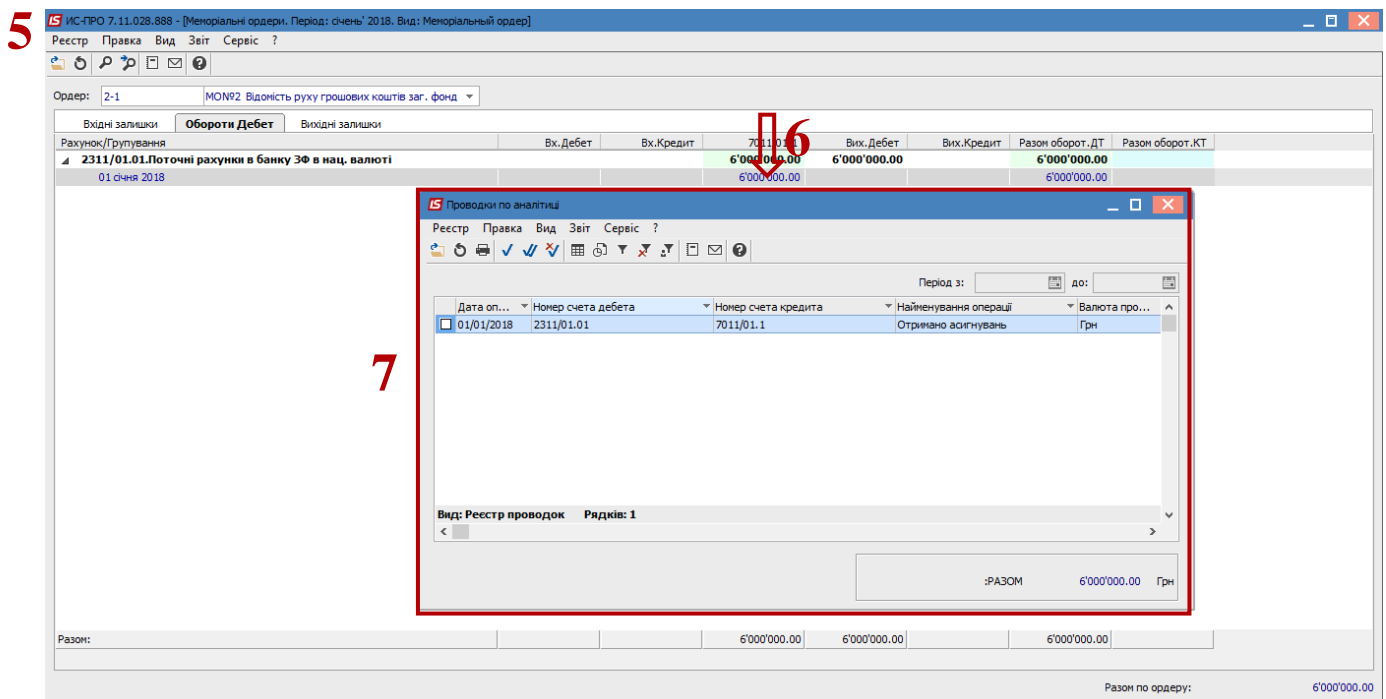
5

ИС-ПРО 7.11.028.888 - [Меморіальні ордери. Період: січень' 2018. Вид: Меморіальный ордер]

Реєстр Правка Вид Звіт Сервіс ?

Ордер: 2-1 МОN°2 Відомість руху грошових коштів заг. фонд

Вхідні залишки | Обороти Дебет | Вихідні залишки

| Рахунок/Групування | Вх.Дебет | Вх.Кредит | 7011/01.1 | Вих.Дебет | Вих.Кредит | Разом оборот.ДТ | Разом оборот.КТ |
|---|---|---|---|---|---|---|---|
| 2311/01.01.Поточні рахунки в банку ЗФ в нац. валюті | | | 6'000'000.00 | 6'000'000.00 | | 6'000'000.00 | |
| 01 січня 2018 | | | 6'000'000.00 | | | 6'000'000.00 | |

6

7

Проводки по аналітиці

Реєстр Правка Вид Звіт Сервіс ?

Період з: до:

| Дата оп... | Номер счета дебета | Номер счета кредита | Найменування операції | Валюта про... |
|---|---|---|---|---|
| 01/01/2018 | 2311/01.01 | 7011/01.1 | Отримано асигнувань | Грн |

Вид: Реєстр проводок Рядків: 1

:РАЗОМ 6'000'000.00 Грн

| Разом: | | | 6'000'000.00 | 6'000'000.00 | | 6'000'000.00 | |
|---|---|---|---|---|---|---|---|

Разом по ордеру: 6'000'000.00